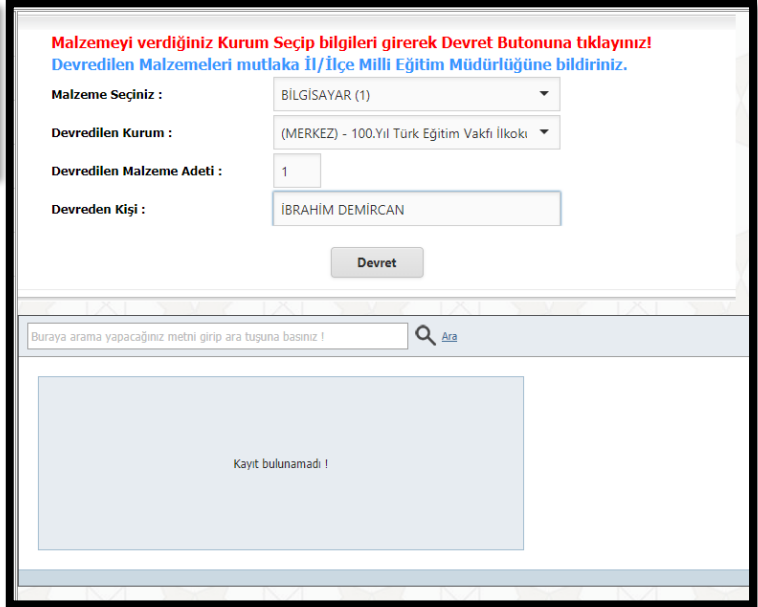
Malzemeyi verdiğiniz Kurum Seçip bilgileri girerek Devret Butonuna tıklayınız!
Devredilen Malzemeleri mutlaka İl/İlçe Milli Eğitim Müdürlüğüne bildiriniz.

Malzeme Seçiniz : BİLGİSAYAR (1)

Devredilen Kurum : (MERKEZ) - 100.Yıl Türk Eğitim Vakfı İlkokı

Devredilen Malzeme Adeti : 1

Devreden Kişi : İBRAHİM DEMİRCAN

Devret

Buraya arama yapacağınız metni girip ara tuşuna basınız !

Ara

Kayıt bulunamadı !